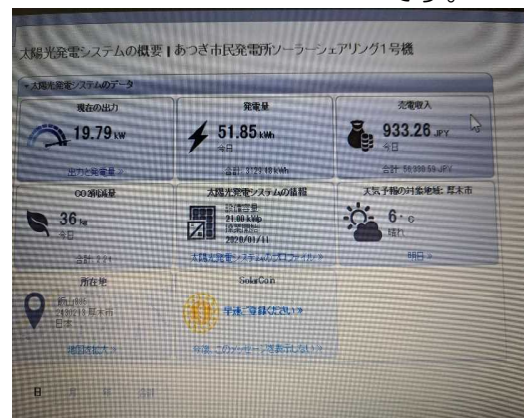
です。

太陽光発電システムの概要 | あつぎ市民発電所ソーラーシェアリング1号機

太陽光発電システムのデータ

現在の出力
19.79 kW
出力と発電量 »

発電量
51.85 kWh
今日
合計: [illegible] kWh

売電収入
933.26 JPY
今日
合計: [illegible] JPY

CO2削減量
36 kg
今日
合計: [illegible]

太陽光発電システムの情報
設備容量
21.60 kWp
運転開始
2020/01/11
太陽光発電システムのプロファイル »

天気予報の対象地域: 厚木市
6 °C
晴れ
明日 »

所在地
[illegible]
243-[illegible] 厚木市
日本
地図拡大 »

SolarCoin
手続きご登録ください »
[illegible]

日 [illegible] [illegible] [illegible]